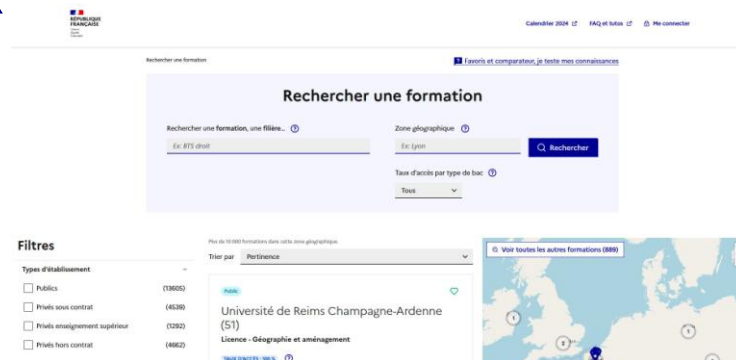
RÉPUBLIQUE FRANÇAISE

Calendrier 2024 FAQ et tutos Me connecter

Rechercher une formation

Favoris et comparateur, je teste mes connaissances

Rechercher une formation

Rechercher une formation, une filière...

Ex: BTS droit

Zone géographique

Ex: Lyon

Rechercher

Taux d'accès par type de bac

Tous

Filtres

Types d'établissement

Publics (13605)

Privés sous contrat (4539)

Privés enseignement supérieur (1292)

Privés hors contrat (4662)

Plus de 10 000 formations dans cette zone géographique

Trier par Pertinence

Voir toutes les autres formations (889)

Public

Université de Reims Champagne-Ardenne (51)

Licence - Géographie et aménagement

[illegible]